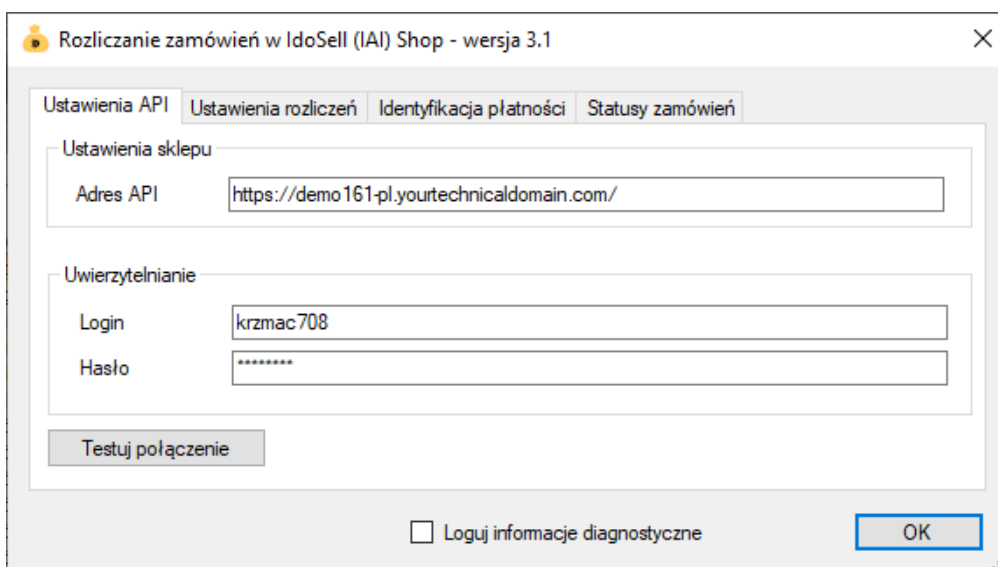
Rozliczanie zamówień w IdoSell (IAI) Shop - wersja 3.1

Ustawienia API | Ustawienia rozliczeń | Identyfikacja płatności | Statusy zamówień

Ustawienia sklepu

Adres API https://demo161-pl.yourtechnicaldomain.com/

Uwierzytelnianie

Login krzmac708

Hasło ********

Testuj połączenie

Loguj informacje diagnostyczne

OK